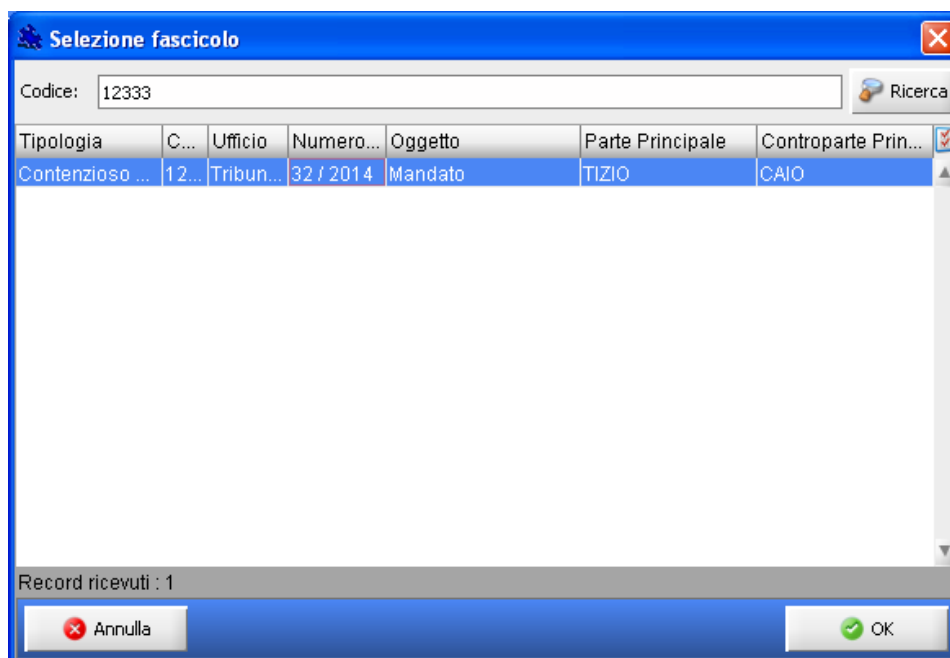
Selezione fascicolo

Codice: 12333

Ricerca

| Tipologia | C... | Ufficio | Numero... | Oggetto | Parte Principale | Controparte Prin... |
|---|---|---|---|---|---|---|
| Contenzioso ... | 12... | Tribun... | 32 / 2014 | Mandato | TIZIO | CAIO |

Record ricevuti : 1

Annulla

OK